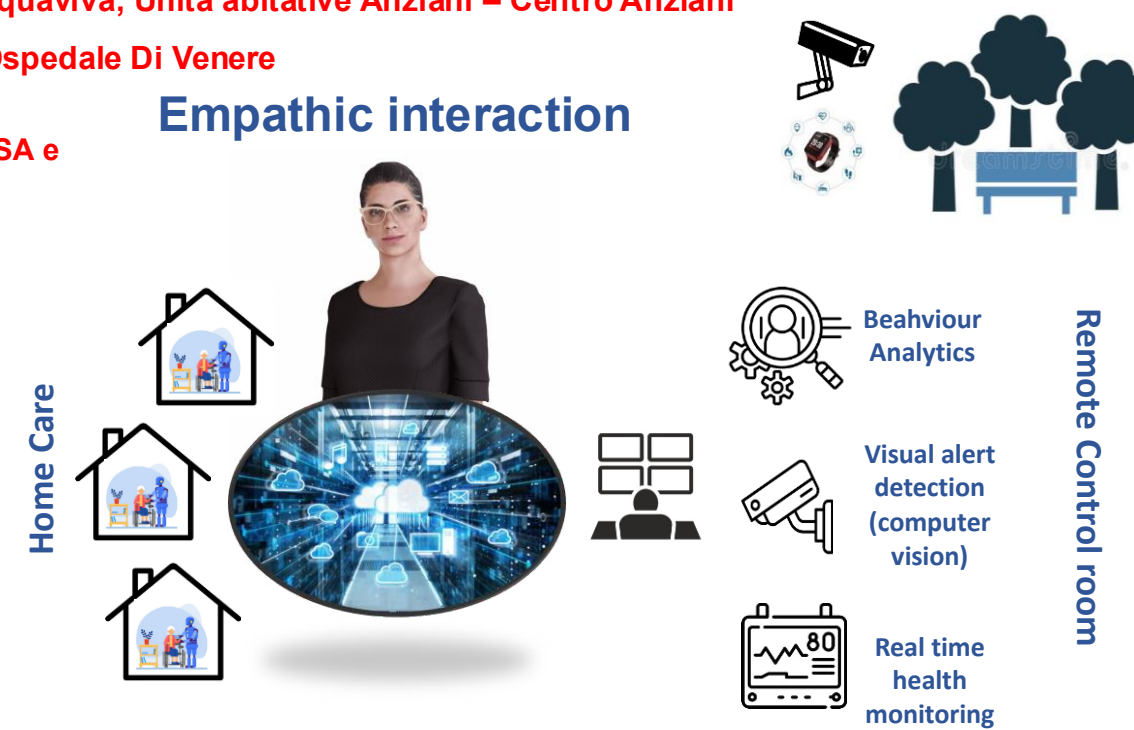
quaviva, Unità abitative Anziani – Centro Anziani

Ospedale Di Venere

SA e

Empathic interaction

Home Care

Beahviour Analytics

Visual alert detection (computer vision)

Real time health monitoring

80

Remote Control room